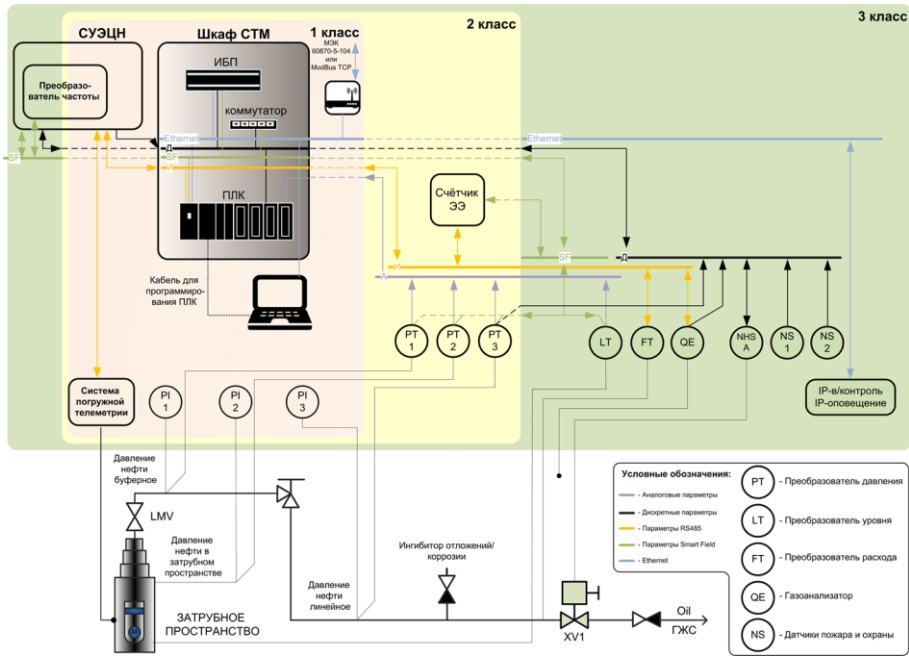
3 класс

2 класс

СУЭЦН

Шкаф СТМ

1 класс

МЭК 60870-5-104 или ModBus TCP

Преобразователь частоты

ИБП

коммутатор

Ethernet

Ethernet

Д

SF

SF

A

ПЛК

Счётчик ЭЭ

SF

Д

A

Кабель для программирования ПЛК

PT 1

PT 2

PT 3

LT

FT

QE

NHS A

NS 1

NS 2

Система погружной телеметрии

PI 1

PI 2

PI 3

IP-в/контроль IP-оповещение

Давление нефти буферное

LMV

Давление нефти в затрубном пространстве

ЗАТРУБНОЕ ПРОСТРАНСТВО

Давление нефти линейное

Ингибитор отложений/ коррозии

XV1

Oil ГЖС

Условные обозначения:

- Аналоговые параметры

- Дискретные параметры

- Параметры RS485

- Параметры Smart Field

- Ethernet

PT - Преобразователь давления

LT - Преобразователь уровня

FT - Преобразователь расхода

QE - Газоанализатор

NS - Датчики пожара и охраны